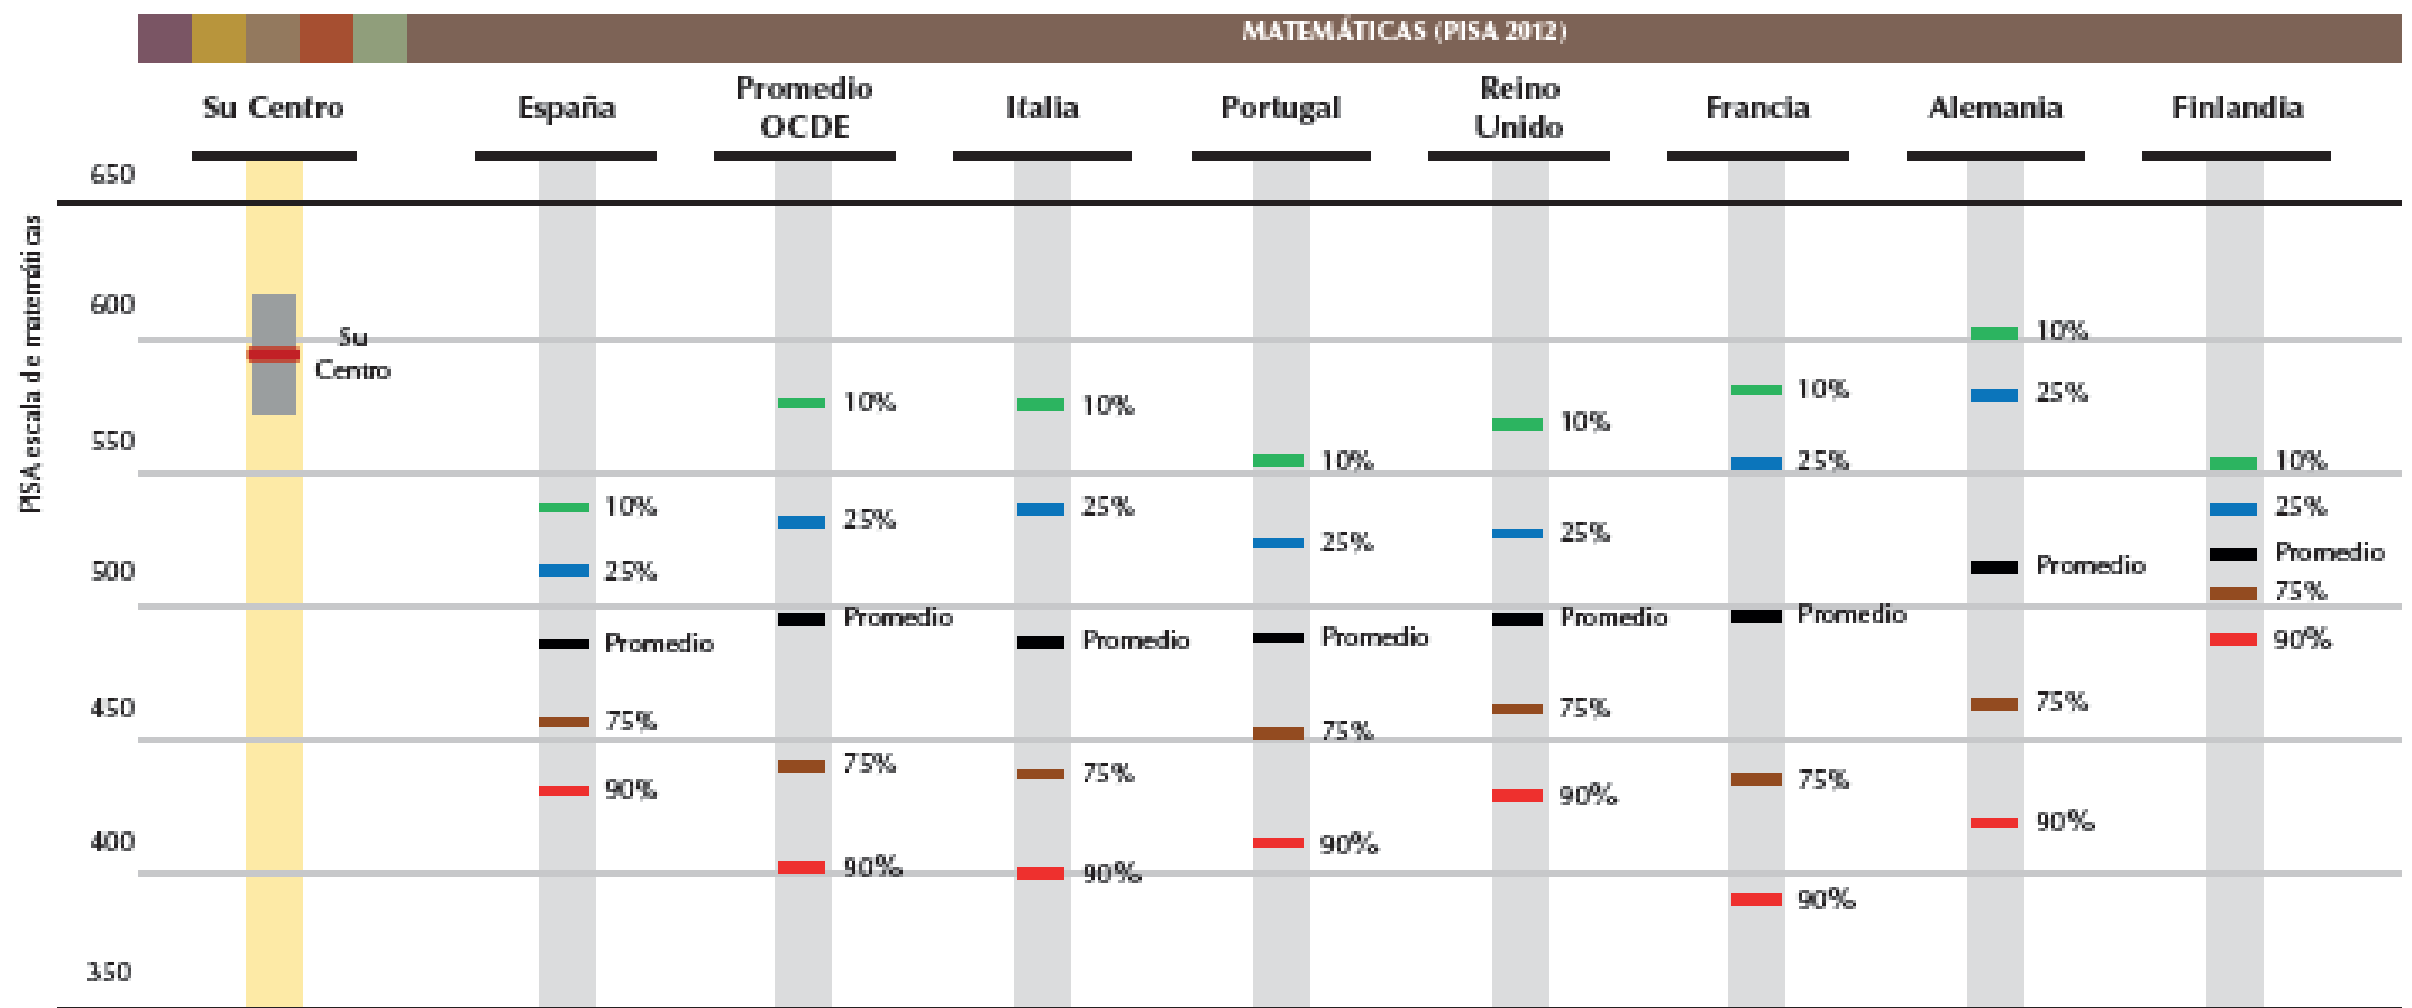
MATEMÁTICAS (PISA 2012)

Su Centro
España
Promedio OCDE
Italia
Portugal
Reino Unido
Francia
Alemania
Finlandia

PISA escala de matemáticas

650
600
550
500
450
400
350

Su Centro

España: 10% 25% Promedio 75% 90%

Promedio OCDE: 10% 25% Promedio 75% 90%

Italia: 10% 25% Promedio 75% 90%

Portugal: 10% 25% Promedio 75% 90%

Reino Unido: 10% 25% Promedio 75% 90%

Francia: 10% 25% Promedio 75% 90%

Alemania: 10% 25% Promedio 75% 90%

Finlandia: 10% 25% Promedio 75% 90%